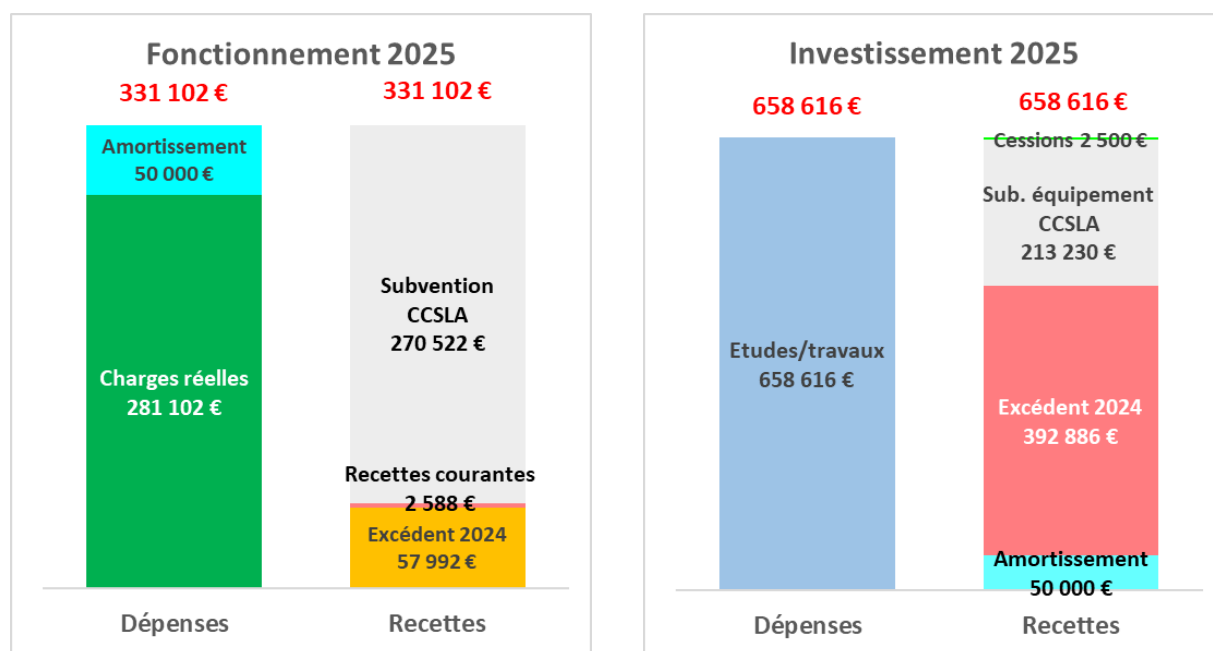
Fonctionnement 2025

331 102 €

331 102 €

Amortissement
50 000 €

Charges réelles
281 102 €

Subvention
CCSLA
270 522 €

Recettes courantes
2 588 €

Excédent 2024
57 992 €

Dépenses

Recettes

Investissement 2025

658 616 €

658 616 €

Etudes/travaux
658 616 €

Cessions 2 500 €

Sub. équipement
CCSLA
213 230 €

Excédent 2024
392 886 €

Amortissement
50 000 €

Dépenses

Recettes